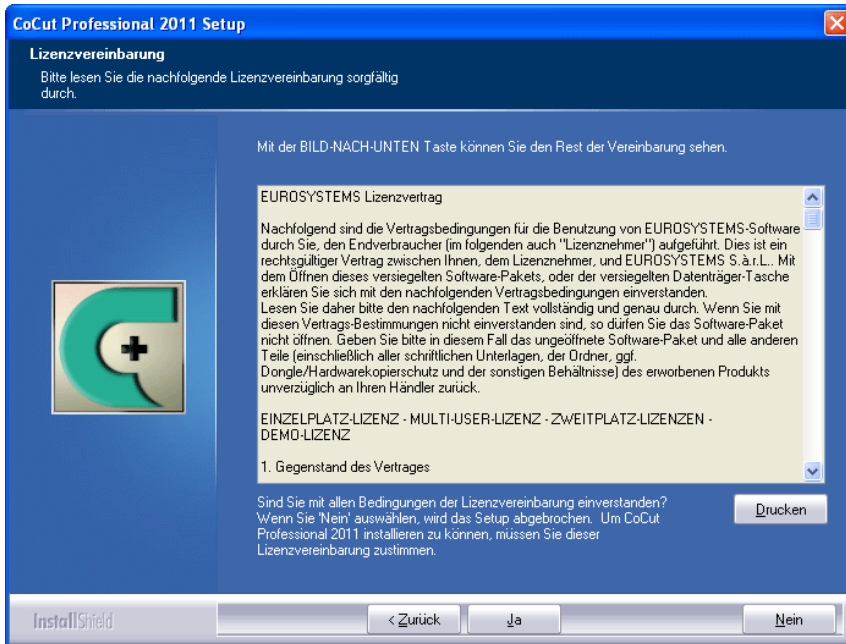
CoCut Professional 2011 Setup

Lizenzvereinbarung

Bitte lesen Sie die nachfolgende Lizenzvereinbarung sorgfältig durch.

Mit der BILD-NACH-UNTEN Taste können Sie den Rest der Vereinbarung sehen.

EUROSYSTEMS Lizenzvertrag

Nachfolgend sind die Vertragsbedingungen für die Benutzung von EUROSYSTEMS-Software durch Sie, den Endverbraucher (im folgenden auch "Lizenznehmer") aufgeführt. Dies ist ein rechtsgültiger Vertrag zwischen Ihnen, dem Lizenznehmer, und EUROSYSTEMS S.à.r.L.. Mit dem Öffnen dieses versiegelten Software-Pakets, oder der versiegelten Datenträger-Tasche erklären Sie sich mit den nachfolgenden Vertragsbedingungen einverstanden.
Lesen Sie daher bitte den nachfolgenden Text vollständig und genau durch. Wenn Sie mit diesen Vertrags-Bestimmungen nicht einverstanden sind, so dürfen Sie das Software-Paket nicht öffnen. Geben Sie bitte in diesem Fall das ungeöffnete Software-Paket und alle anderen Teile (einschließlich aller schriftlichen Unterlagen, der Ordner, ggf. Dongle/Hardwarekopierschutz und der sonstigen Behältnisse) des erworbenen Produkts unverzüglich an Ihren Händler zurück.

EINZELPLATZ-LIZENZ - MULTI-USER-LIZENZ - ZWEITPLATZ-LIZENZEN - DEMO-LIZENZ

1. Gegenstand des Vertrages

Sind Sie mit allen Bedingungen der Lizenzvereinbarung einverstanden? Wenn Sie 'Nein' auswählen, wird das Setup abgebrochen. Um CoCut Professional 2011 installieren zu können, müssen Sie dieser Lizenzvereinbarung zustimmen.

Drucken

InstallShield

< Zurück

Ja

Nein